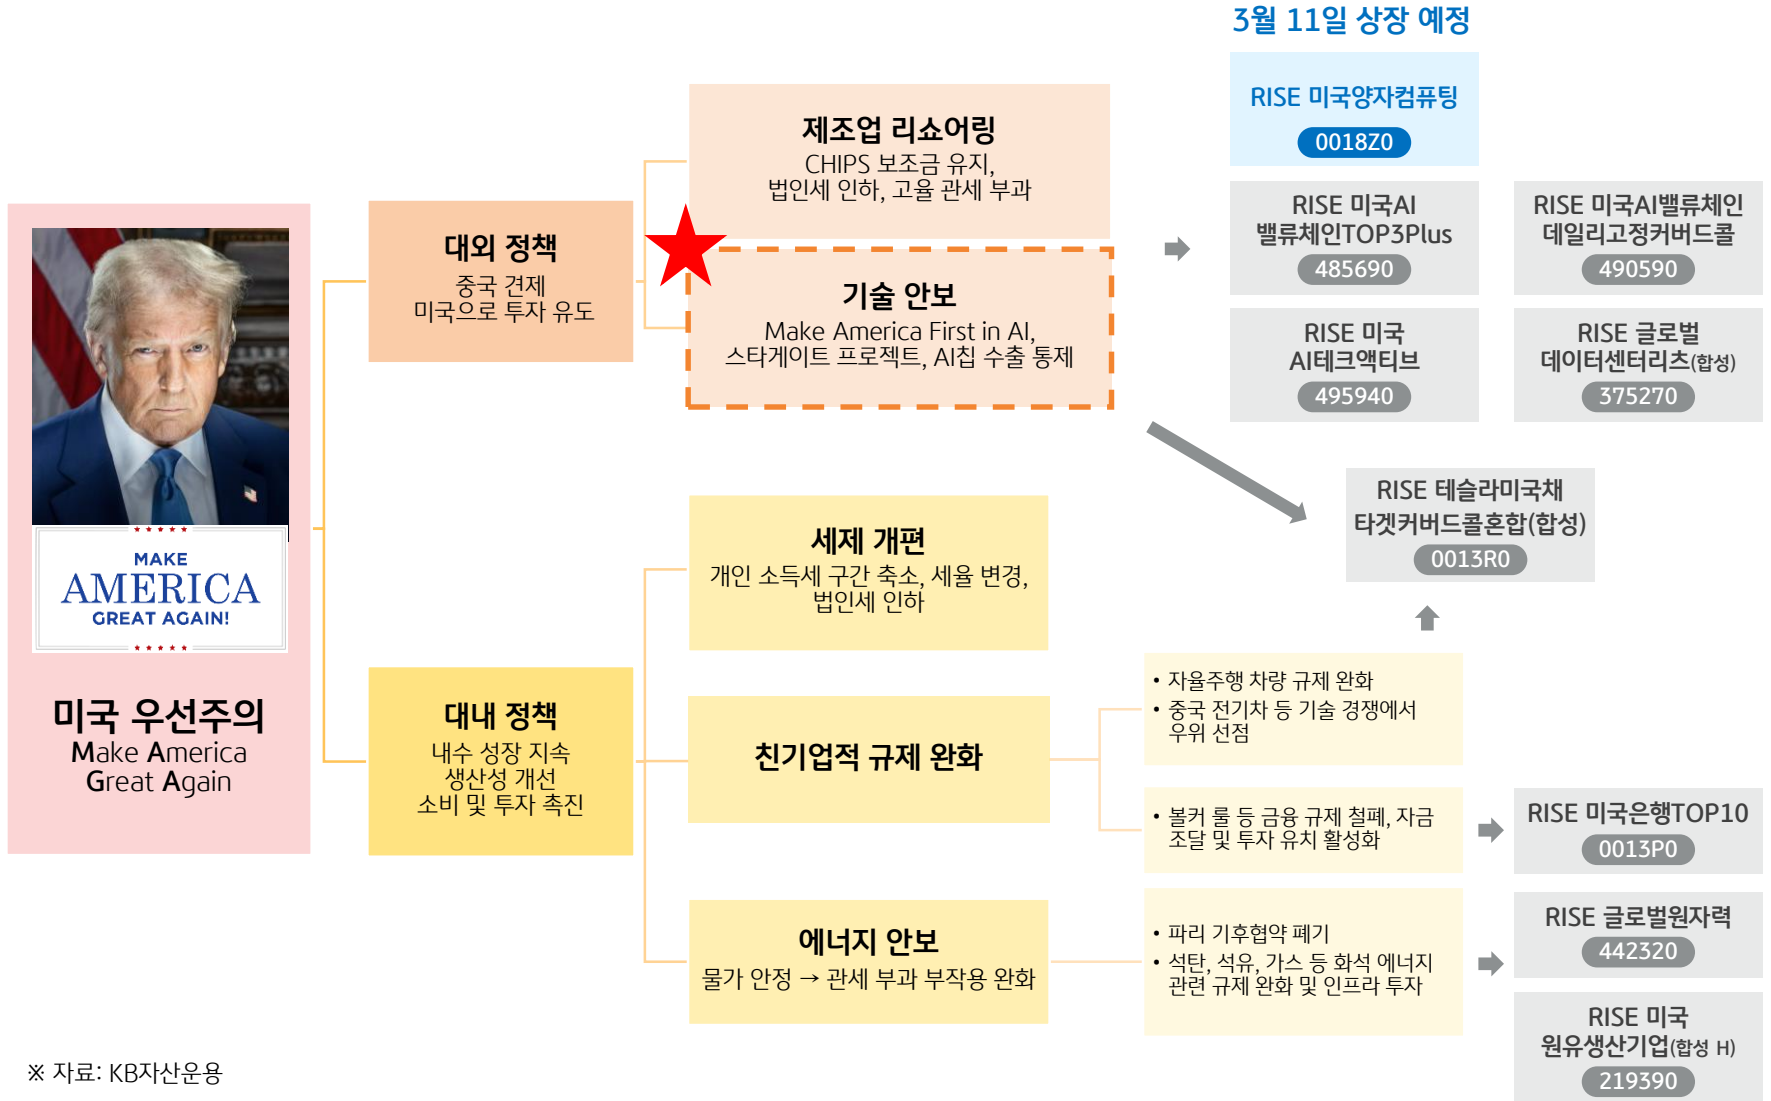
3월 11일 상장 예정

RISE 미국양자컴퓨팅
0018Z0

MAKE
AMERICA
GREAT AGAIN!

미국 우선주의
Make America
Great Again

대외 정책
중국 견제
미국으로 투자 유도

제조업 리쇼어링
CHIPS 보조금 유지,
법인세 인하, 고율 관세 부과

기술 안보
Make America First in AI,
스타게이트 프로젝트, AI칩 수출 통제

RISE 미국AI
밸류체인TOP3Plus
485690

RISE 미국AI밸류체인
데일리고정커버드콜
490590

RISE 미국
AI테크액티브
495940

RISE 글로벌
데이터센터리츠(합성)
375270

RISE 테슬라미국채
타겟커버드콜혼합(합성)
0013R0

대내 정책
내수 성장 지속
생산성 개선
소비 및 투자 촉진

세제 개편
개인 소득세 구간 축소, 세율 변경,
법인세 인하

친기업적 규제 완화

• 자율주행 차량 규제 완화
• 중국 전기차 등 기술 경쟁에서 우위 선점

• 볼커 룰 등 금융 규제 철폐, 자금 조달 및 투자 유치 활성화

RISE 미국은행TOP10
0013P0

에너지 안보
물가 안정 → 관세 부과 부작용 완화

• 파리 기후협약 폐기
• 석탄, 석유, 가스 등 화석 에너지 관련 규제 완화 및 인프라 투자

RISE 글로벌원자력
442320

RISE 미국
원유생산기업(합성 H)
219390

※ 자료: KB자산운용